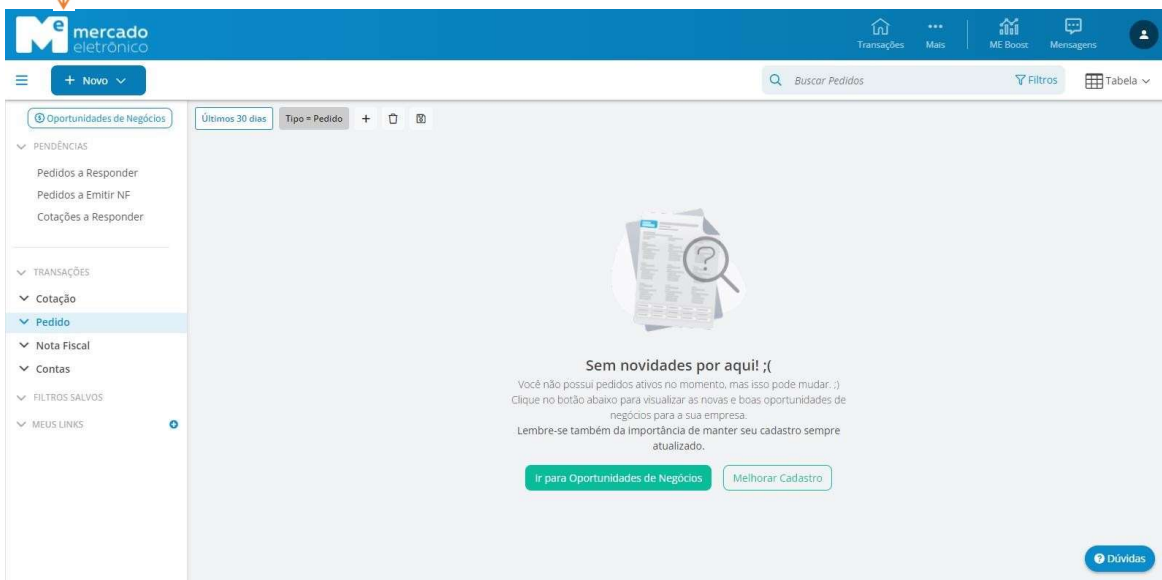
Me mercado eletrônico

Transações Mais ME Boost Mensagens

+ Novo

Buscar Pedidos

Filtros

Tabela

Oportunidades de Negócios

PENDÊNCIAS

Pedidos a Responder

Pedidos a Emitir NF

Cotações a Responder

TRANSAÇÕES

Cotação

Pedido

Nota Fiscal

Contas

FILTROS SALVOS

MEUS LINKS

Últimos 30 dias

Tipo = Pedido

Sem novidades por aqui! ;(

Você não possui pedidos ativos no momento, mas isso pode mudar. :) Clique no botão abaixo para visualizar as novas e boas oportunidades de negócios para a sua empresa.

Lembre-se também da importância de manter seu cadastro sempre atualizado.

Ir para Oportunidades de Negócios

Melhorar Cadastro

Dúvidas